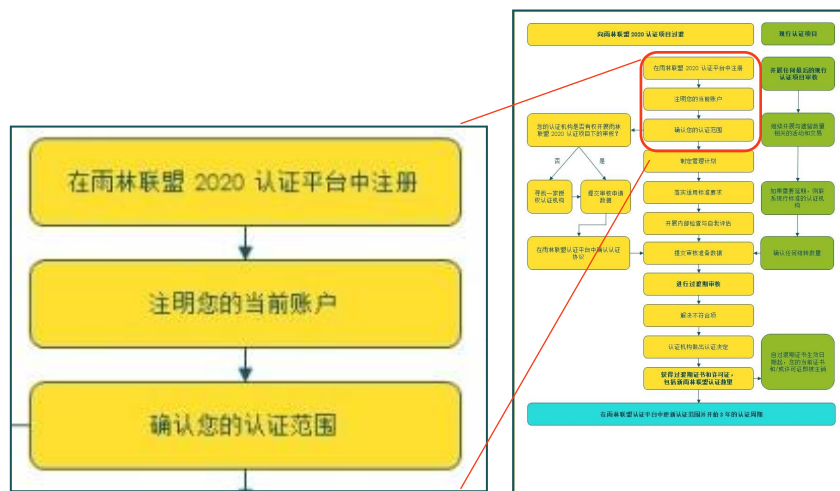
在雨林联盟 2020 认证平台中注册

注明您的当前账户

确认您的认证范围

向雨林联盟 2020 认证项目过渡

现行认证项目

在雨林联盟 2020 认证平台中注册

注明您的当前账户

确认您的认证范围

开展任何最后的现行认证项目审核

您的认证机构是否有权开展雨林联盟 2020 认证项目下的审核？

否

是

寻找一家授权认证机构

提交审核申请数据

继续开展与遵循数据相关的活动和文档

制定管理计划

落实适用标准要求

如需要重新注册，则联系现行标准的认证机构

开展内部检查与自我评估

在雨林联盟认证平台中确认认证协议

提交审核准备数据

确认任何转换数据

进行过渡期审核

解决不符合项

认证机构做出认证决定

获得过渡期证书和许可证，包括雨林联盟认证数量

自过渡期证书生效日期起，您的当前证书和/或许可证即被注销

在雨林联盟认证平台中更新认证范围并开始 3 年的认证周期